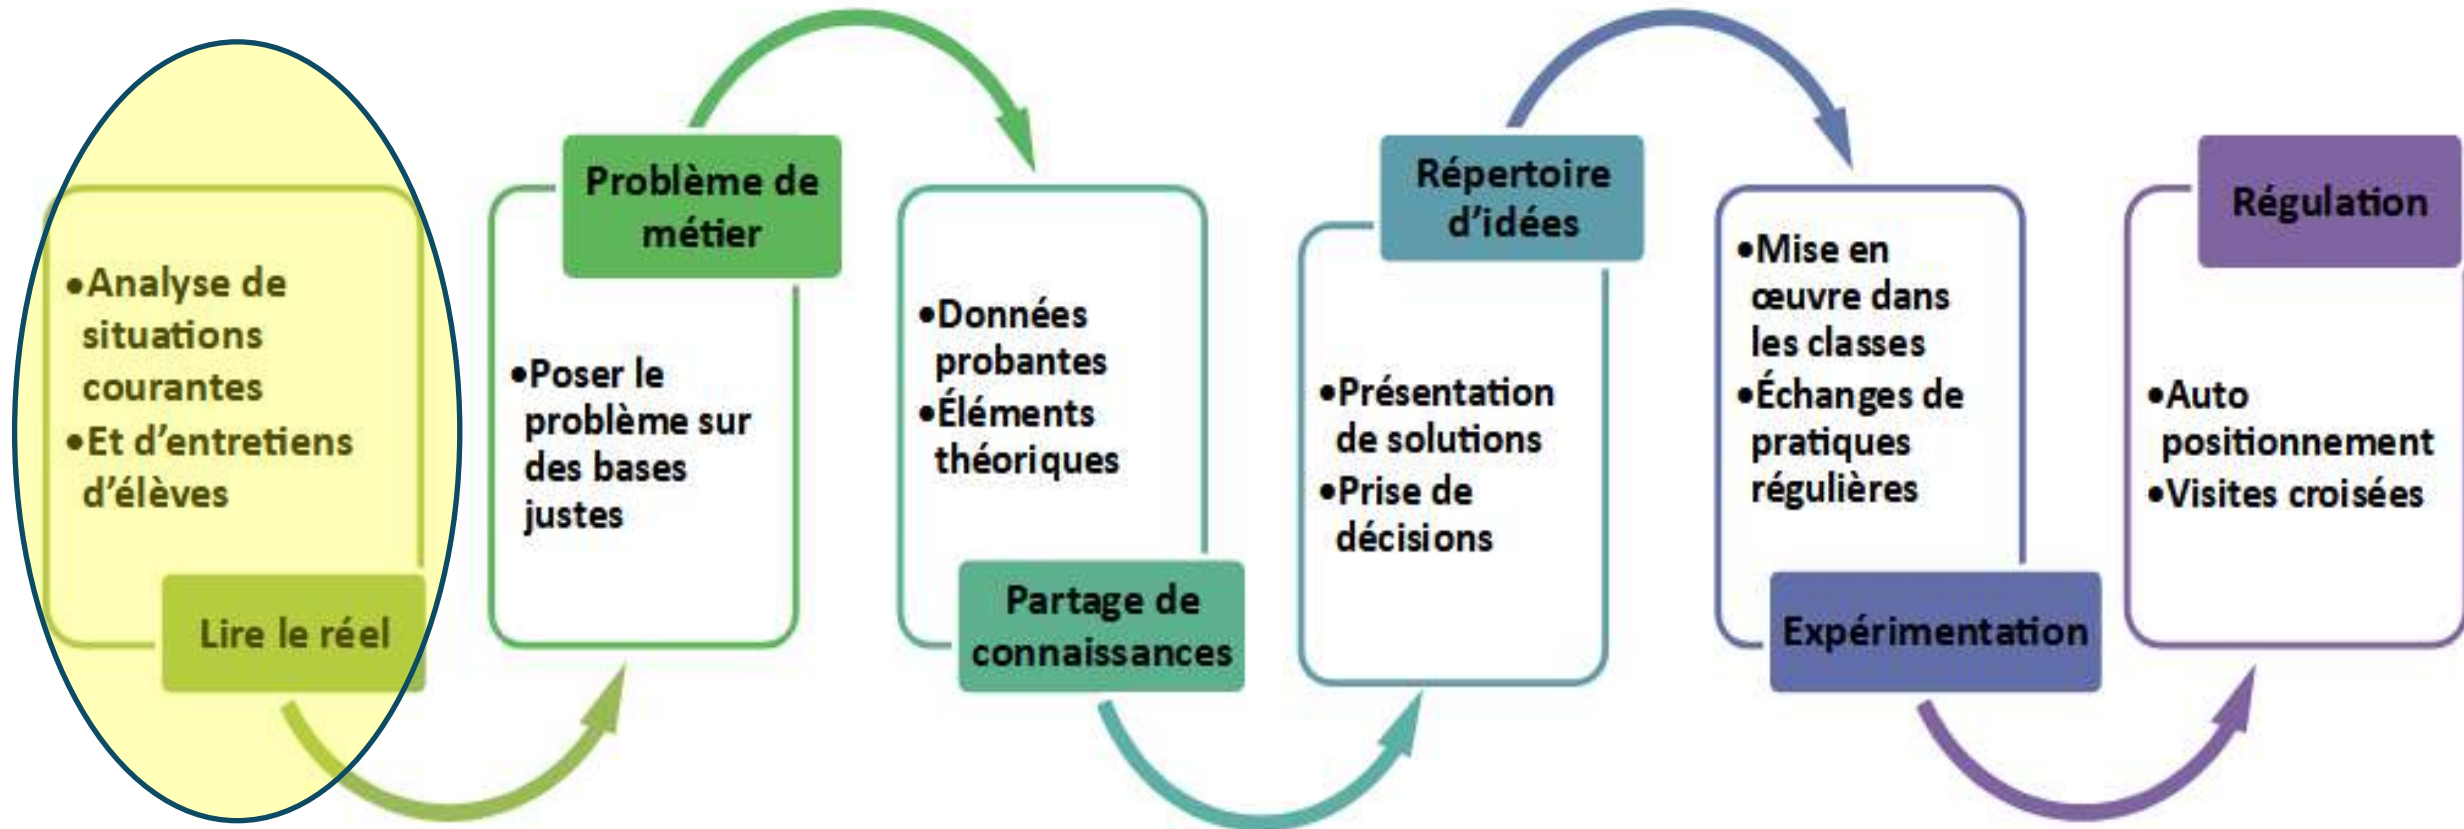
Lire le réel

•Analyse de situations courantes
•Et d'entretiens d'élèves

Problème de métier

•Poser le problème sur des bases justes

Partage de connaissances

•Données probantes
•Éléments théoriques

Répertoire d'idées

•Présentation de solutions
•Prise de décisions

Expérimentation

•Mise en œuvre dans les classes
•Échanges de pratiques régulières

Régulation

•Auto positionnement
•Visites croisées